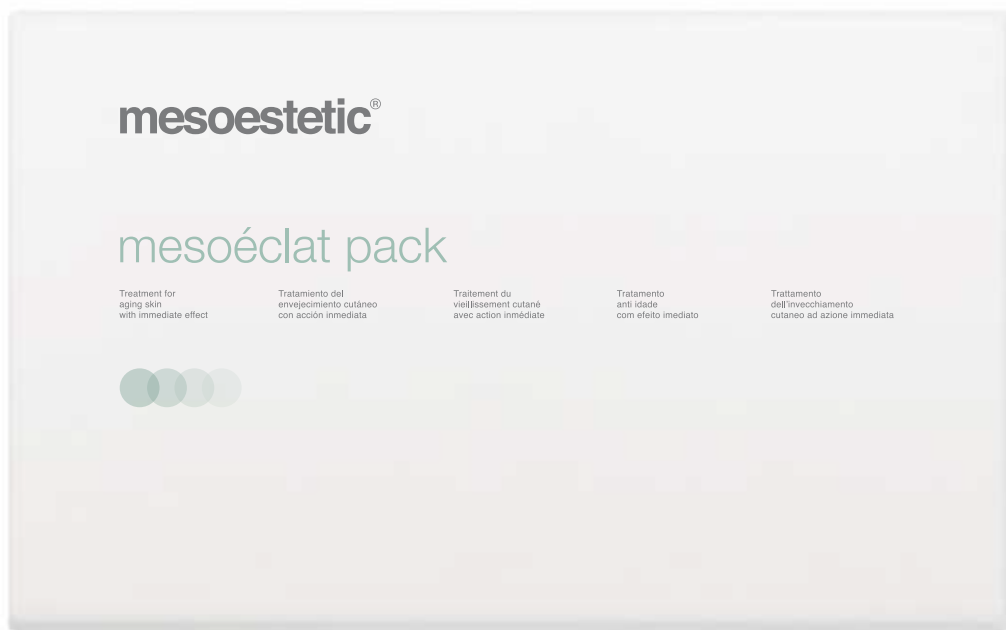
mesoestetic®

mesoéclat pack

Treatment for aging skin with immediate effect

Tratamiento del envejecimiento cutáneo con acción inmediata

Traitement du vieillissement cutané avec action inmédiate

Tratamento anti idade com efeito imediato

Trattamento dell'invecchiamento cutaneo ad azione immediata